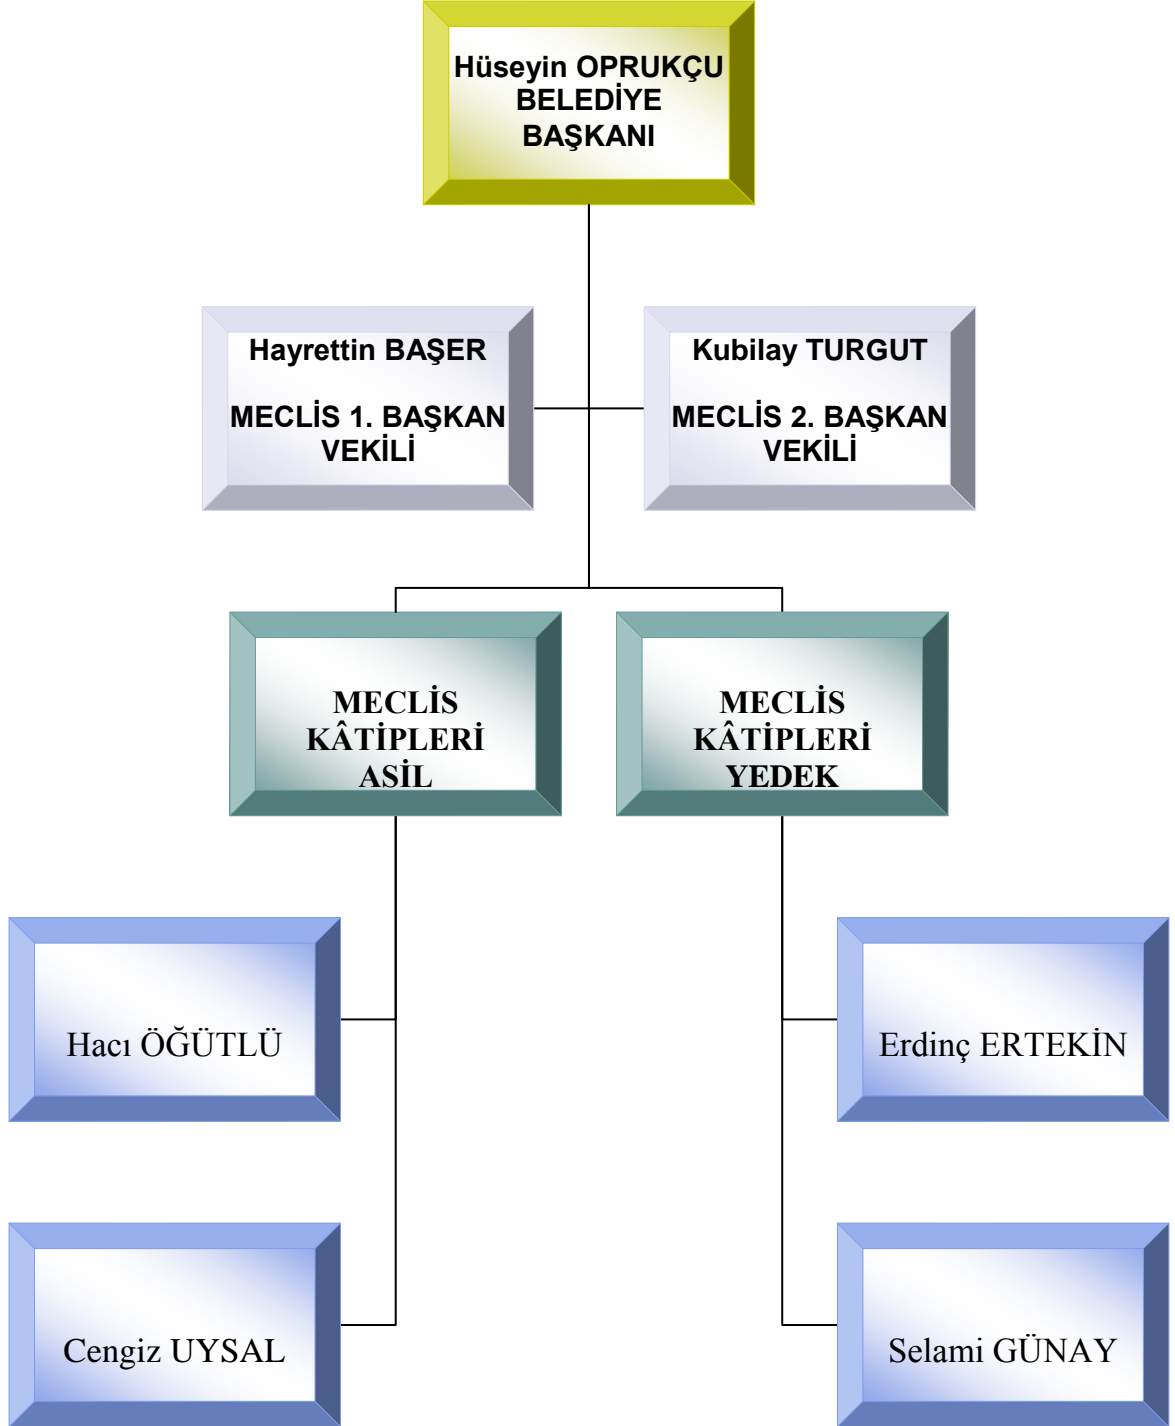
Hüseyin OPRUKÇU
BELEDİYE
BAŞKANI

Hayrettin BAŞER

MECLİS 1. BAŞKAN VEKİLİ

Kubilay TURGUT

MECLİS 2. BAŞKAN VEKİLİ

MECLİS
KÂTİPLERİ
ASİL

MECLİS
KÂTİPLERİ
YEDEK

Hacı ÖĞÜTLÜ

Cengiz UYSAL

Erdinç ERTEKİN

Selami GÜNAY